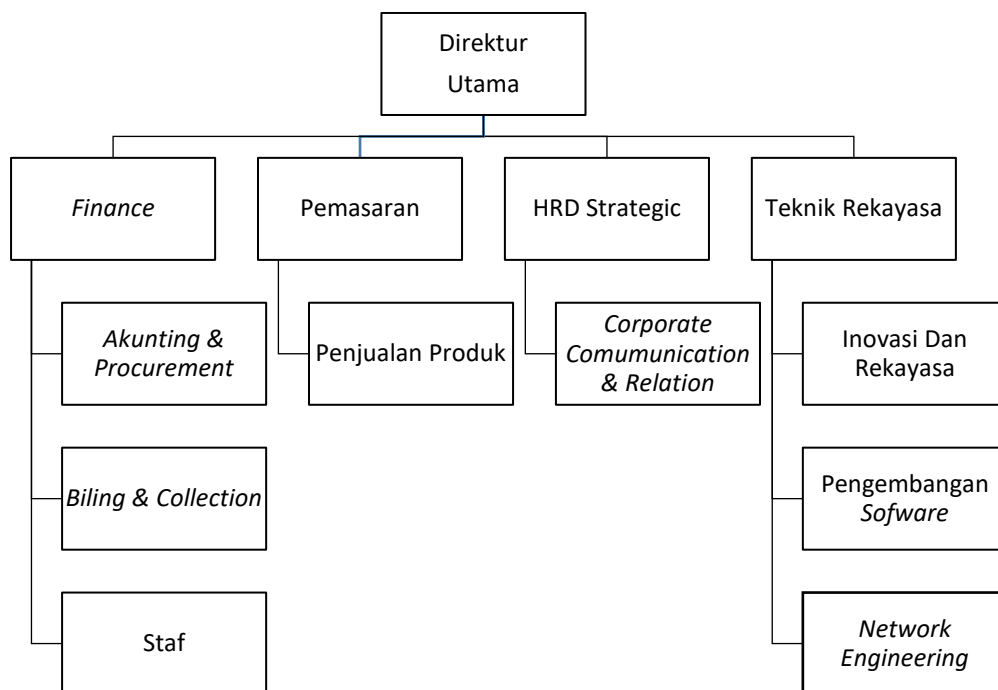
Direktur Utama

Finance

Pemasaran

HRD Strategic

Teknik Rekayasa

Akunting & Procurement

Biling & Collection

Staf

Penjualan Produk

Corporate Comumunication & Relation

Inovasi Dan Rekayasa

Pengembangan Sofware

Network Engineering